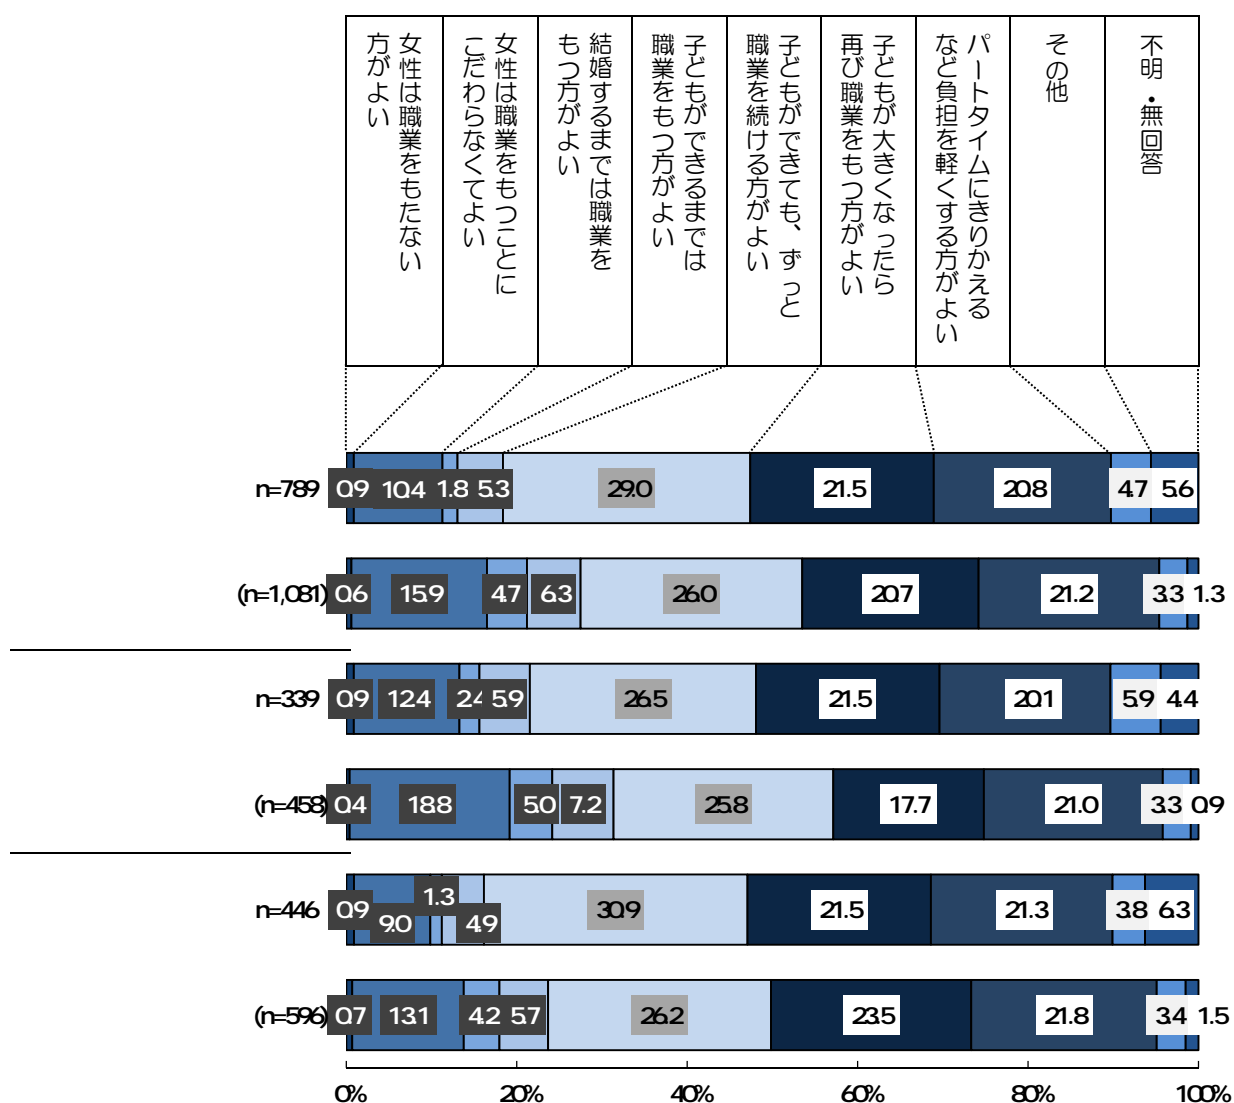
女性は職業をもたない方がよい

女性は職業をもつことにこだわらなくてよい

結婚するまでは職業をもつ方がよい

子どもができるまでは職業をもつ方がよい

子どもができても、ずっと職業を続ける方がよい

子どもが大きくなったら再び職業をもつ方がよい

パートタイムにきりかえるなど負担を軽くする方がよい

その他

不明・無回答

| | | | | | | | | | |
|---|---|---|---|---|---|---|---|---|---|
| n=789 | 0.9 | 10.4 | 1.8 | 5.3 | 29.0 | 21.5 | 20.8 | 4.7 | 5.6 |
| (n=1,081) | 0.6 | 15.9 | 4.7 | 6.3 | 26.0 | 20.7 | 21.2 | 3.3 | 1.3 |
| n=339 | 0.9 | 12.4 | 2.4 | 5.9 | 26.5 | 21.5 | 20.1 | 5.9 | 4.4 |
| (n=458) | 0.4 | 18.8 | 5.0 | 7.2 | 25.8 | 17.7 | 21.0 | 3.3 | 0.9 |
| n=446 | 0.9 | 9.0 | 1.3 | 4.9 | 30.9 | 21.5 | 21.3 | 3.8 | 6.3 |
| (n=596) | 0.7 | 13.1 | 4.2 | 5.7 | 26.2 | 23.5 | 21.8 | 3.4 | 1.5 |

0% 20% 40% 60% 80% 100%